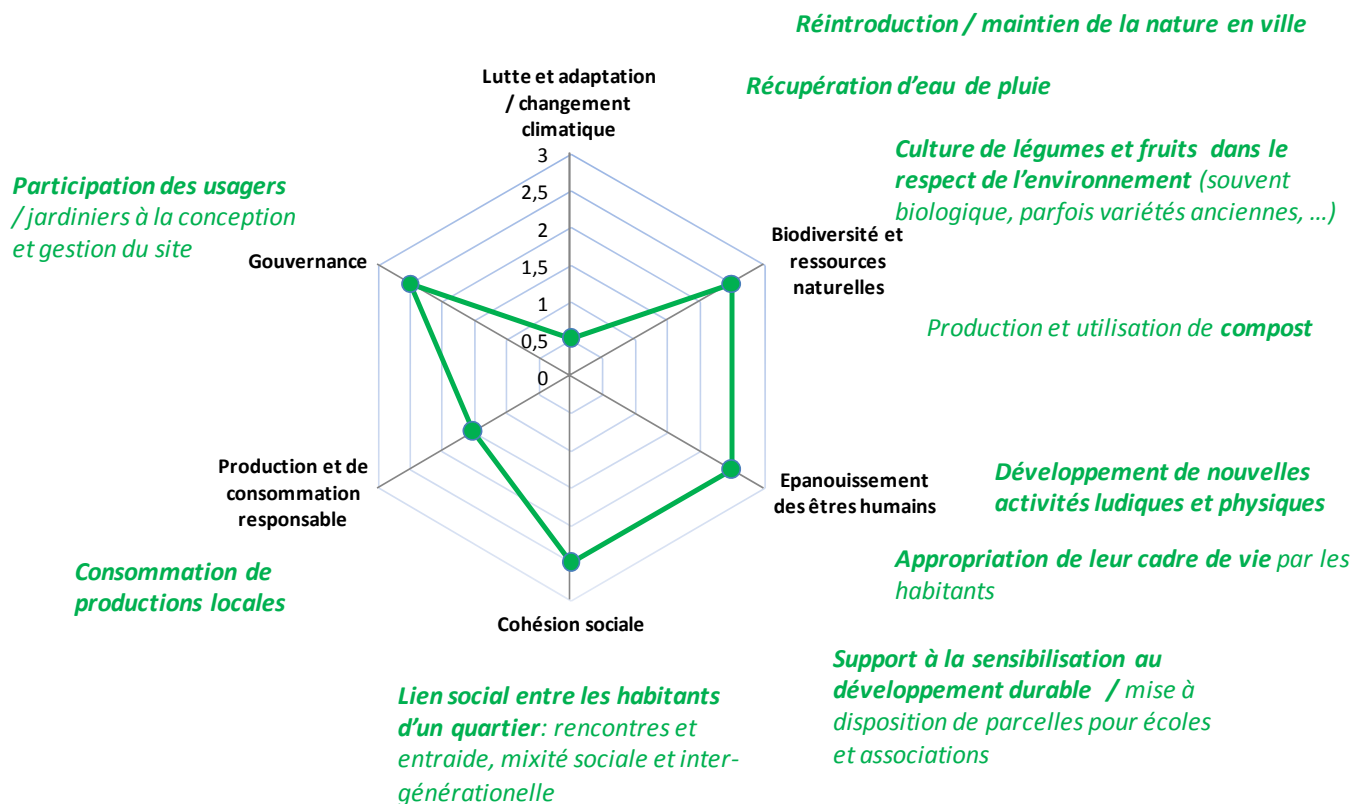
Réintroduction / maintien de la nature en ville

Récupération d'eau de pluie

Lutte et adaptation / changement climatique

3
2,5
2
1,5
1
0,5
0

Culture de légumes et fruits dans le respect de l'environnement (souvent biologique, parfois variétés anciennes, …)

Participation des usagers / jardiniers à la conception et gestion du site

Gouvernance

Biodiversité et ressources naturelles

Production et utilisation de compost

Production et de consommation responsable

Epanouissement des êtres humains

Développement de nouvelles activités ludiques et physiques

Appropriation de leur cadre de vie par les habitants

Consommation de productions locales

Cohésion sociale

Support à la sensibilisation au développement durable / mise à disposition de parcelles pour écoles et associations

Lien social entre les habitants d'un quartier: rencontres et entraide, mixité sociale et intergénérationelle